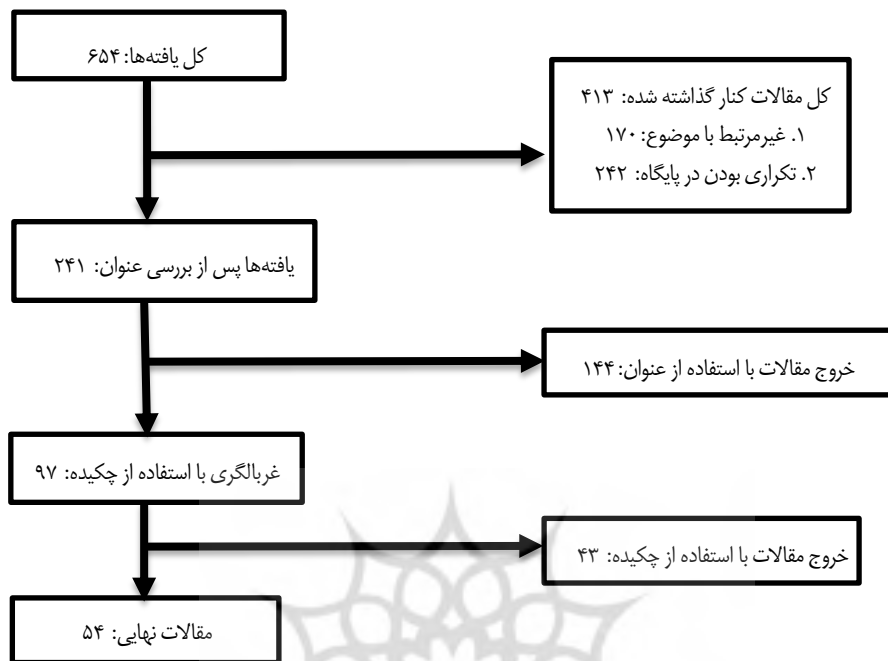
کل یافته‌ها: ۶۵۴

کل مقالات کنار گذاشته شده: ۴۱۳
۱. غیرمرتبط با موضوع: ۱۷۰
۲. تکراری بودن در پایگاه: ۲۴۲

یافته‌ها پس از بررسی عنوان: ۲۴۱

خروج مقالات با استفاده از عنوان: ۱۴۴

غربالگری با استفاده از چکیده: ۹۷

خروج مقالات با استفاده از چکیده: ۴۳

مقالات نهایی: ۵۴